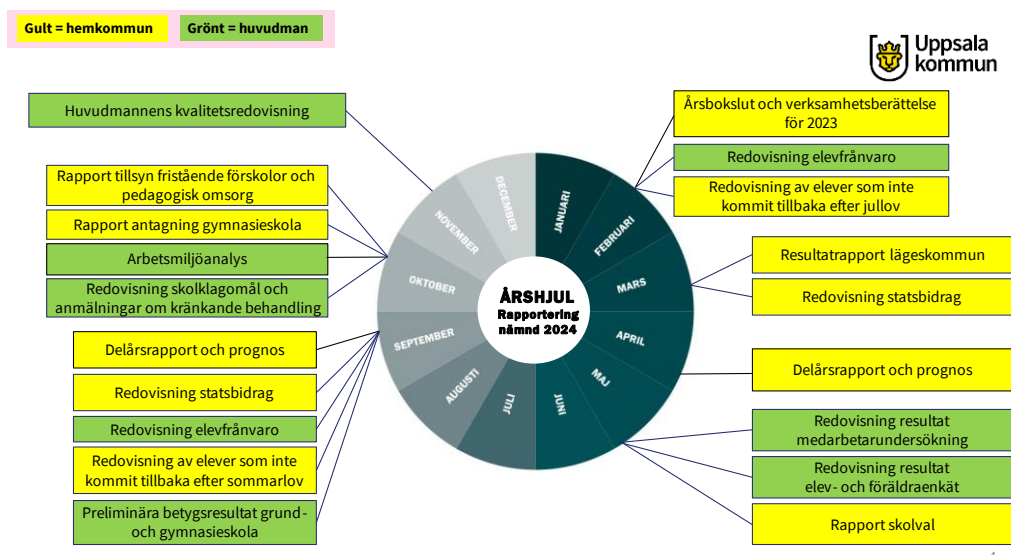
Gult = hemkommun
Grönt = huvudman

Uppsala kommun

Huvudmannens kvalitetsredovisning

Rapport tillsyn fristående förskolor och pedagogisk omsorg

Rapport antagning gymnasieskola

Arbetsmiljöanalys

Redovisning skolklagomål och anmälningar om kränkande behandling

Delårsrapport och prognos

Redovisning statsbidrag

Redovisning elevfrånvaro

Redovisning av elever som inte kommit tillbaka efter sommarlov

Preliminära betygsresultat grund- och gymnasieskola

ÅRSHJUL
Rapportering nämnd 2024

JANUARI
FEBRUARI
MARS
APRIL
MAJ
JUNI
JULI
AUGUSTI
SEPTEMBER
OKTOBER
NOVEMBER
DECEMBER

Årsbokslut och verksamhetsberättelse för 2023

Redovisning elevfrånvaro

Redovisning av elever som inte kommit tillbaka efter jullov

Resultatrapport lägeskommun

Redovisning statsbidrag

Delårsrapport och prognos

Redovisning resultat medarbetarundersökning

Redovisning resultat elev- och föräldraenkät

Rapport skolval